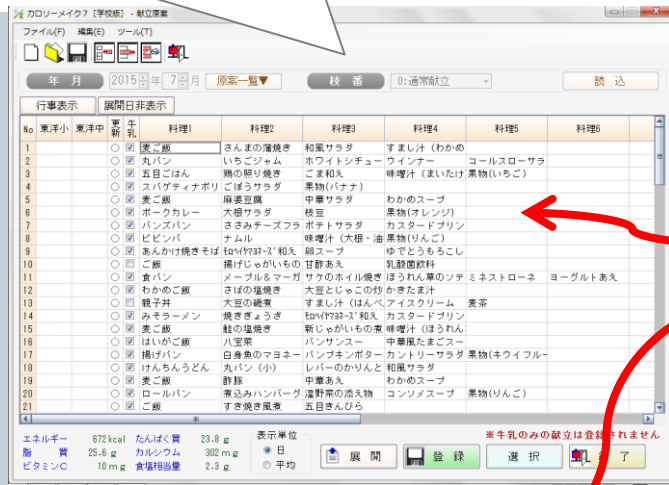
カロリーメイク7［学校版］- 献立原案

ファイル(F) 編集(E) ツール(T)

年 月 2015 年 7 月 原案一覧▼ 枝 番 0:通常献立 読 込

行事表示 展開日非表示

| No | 東洋小 | 東洋中 | 更新 | 牛乳 | 料理1 | 料理2 | 料理3 | 料理4 | 料理5 | 料理6 |
|---|---|---|---|---|---|---|---|---|---|---|
| 1 | | | ○ | ☑ | 麦ご飯 | さんまの蒲焼き | 和風サラダ | すまし汁（わかめ | | |
| 2 | | | ○ | ☑ | 丸パン | いちごジャム | ホワイトシチュー | ウインナー | コールスローサラ | |
| 3 | | | ○ | ☑ | 五目ごはん | 鶏の照り焼き | ごま和え | 味噌汁（まいたけ | 果物(いちご) | |
| 4 | | | ○ | ☑ | スパゲティナポリ | ごぼうサラダ | 果物(バナナ) | | | |
| 5 | | | ○ | ☑ | 麦ご飯 | 麻婆豆腐 | 中華サラダ | わかめスープ | | |
| 6 | | | ○ | ☑ | ポークカレー | 大根サラダ | 枝豆 | 果物(オレンジ) | | |
| 7 | | | ○ | ☑ | バンズパン | ささみチーズフラ | ポテトサラダ | カスタードプリン | | |
| 8 | | | ○ | ☑ | ビビンバ | ナムル | 味噌汁（大根・油 | 果物(りんご) | | |
| 9 | | | ○ | ☑ | あんかけ焼きそば | ﾓﾛﾍｲﾔﾏﾖﾈｰｽﾞ和え | 卵スープ | ゆでとうもろこし | | |
| 10 | | | ○ | □ | ご飯 | 揚げじゃがいもの | 甘酢あえ | 乳酸菌飲料 | | |
| 11 | | | ○ | ☑ | 食パン | メープル＆マーガ | サケのホイル焼き | ほうれん草のソテ | ミネストローネ | ヨーグルトあえ |
| 12 | | | ○ | ☑ | わかめご飯 | さばの塩焼き | 大豆とじゃこの炒 | かきたま汁 | | |
| 13 | | | ○ | □ | 親子丼 | 大豆の磯煮 | すまし汁（はんぺ | アイスクリーム | 麦茶 | |
| 14 | | | ○ | ☑ | みそラーメン | 焼きぎょうざ | ﾓﾛﾍｲﾔﾏﾖﾈｰｽﾞ和え | カスタードプリン | | |
| 15 | | | ○ | ☑ | 麦ご飯 | 鮭の塩焼き | 新じゃがいもの煮 | 味噌汁（ほうれん | | |
| 16 | | | ○ | ☑ | はいがご飯 | 八宝菜 | バンサンスー | 中華風たまごスー | | |
| 17 | | | ○ | ☑ | 揚げパン | 白身魚のマヨネー | パンプキンポター | カントリーサラダ | 果物(キウイフルー | |
| 18 | | | ○ | ☑ | けんちんうどん | 丸パン（小） | レバーのかりんと | 和風サラダ | | |
| 19 | | | ○ | ☑ | 麦ご飯 | 酢豚 | 中華あえ | わかめスープ | | |
| 20 | | | ○ | ☑ | ロールパン | 煮込みハンバーグ | 温野菜の添え物 | コンソメスープ | 果物(りんご) | |
| 21 | | | ○ | ☑ | ご飯 | すき焼き風煮 | 五目きんぴら | | | |

エネルギー 672 kcal たんぱく質 23.8 g
脂 質 25.6 g カルシウム 302 mg
ビタミンC 10 mg 食塩相当量 2.3 g

表示単位
◉ 日
○ 平均

※牛乳のみの献立は登録されません

展 開 登 録 選 択 了